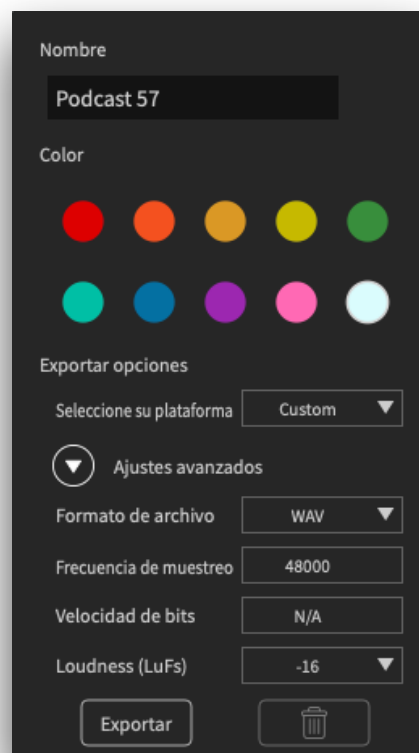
Nombre

Podcast 57

Color

Exportar opciones

Seleccione su plataforma | Custom

Ajustes avanzados

Formato de archivo | WAV

Frecuencia de muestreo | 48000

Velocidad de bits | N/A

Loudness (LuFs) | -16

Exportar